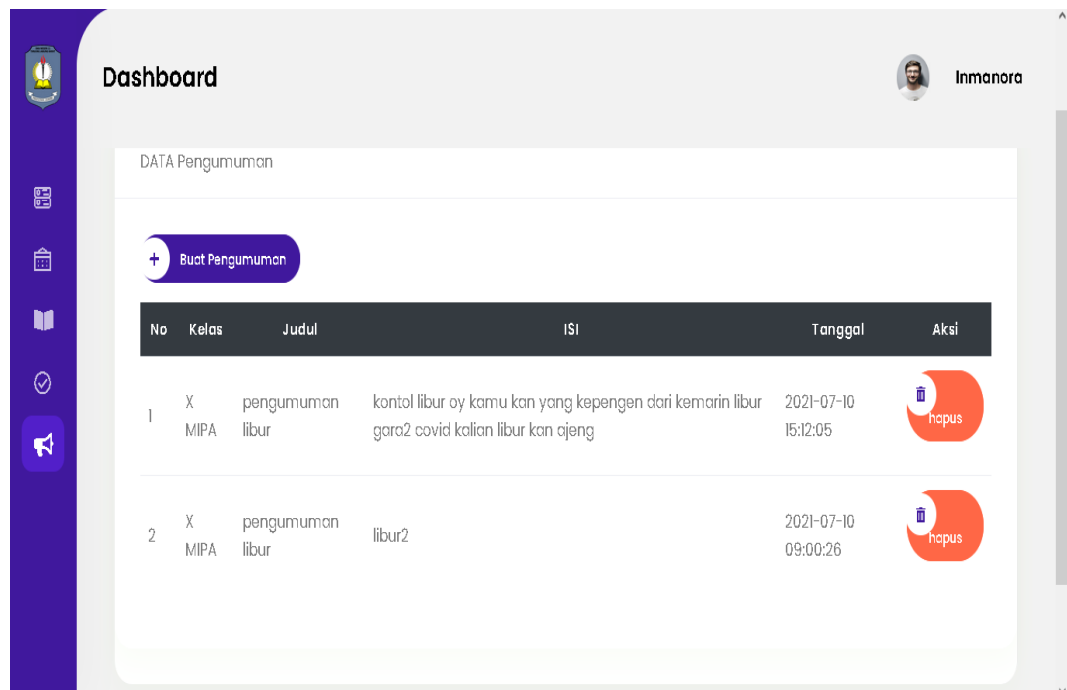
Dashboard

Inmanora

DATA Pengumuman

+ Buat Pengumuman

| No | Kelas | Judul | ISI | Tanggal | Aksi |
|---|---|---|---|---|---|
| 1 | X MIPA | pengumuman libur | kontol libur oy kamu kan yang kepengen dari kemarin libur gara2 covid kalian libur kan ajeng | 2021-07-10 15:12:05 | hapus |
| 2 | X MIPA | pengumuman libur | libur2 | 2021-07-10 09:00:26 | hapus |